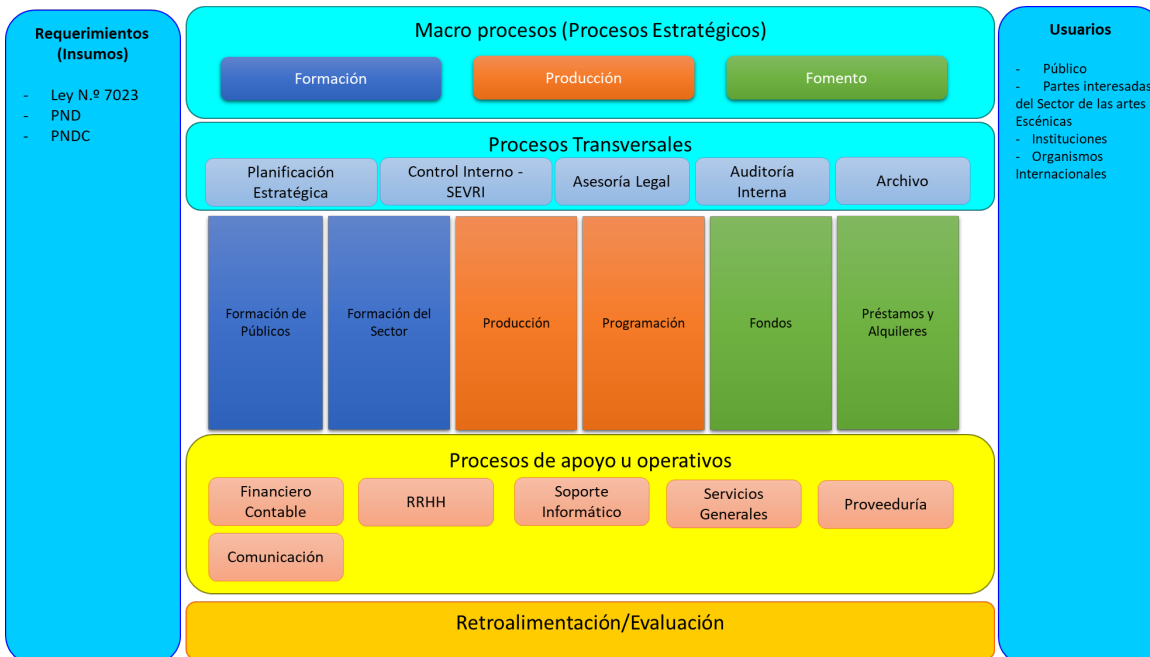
Requerimientos (Insumos)

- Ley N.º 7023
- PND
- PNDC

Macro procesos (Procesos Estratégicos)

Formación
Producción
Fomento

Procesos Transversales

Planificación Estratégica
Control Interno - SEVRI
Asesoría Legal
Auditoría Interna
Archivo

Formación de Públicos
Formación del Sector
Producción
Programación
Fondos
Préstamos y Alquileres

Procesos de apoyo u operativos

Financiero Contable
RRHH
Soporte Informático
Servicios Generales
Proveeduría
Comunicación

Retroalimentación/Evaluación

Usuarios

- Público
- Partes interesadas del Sector de las artes Escénicas
- Instituciones
- Organismos Internacionales